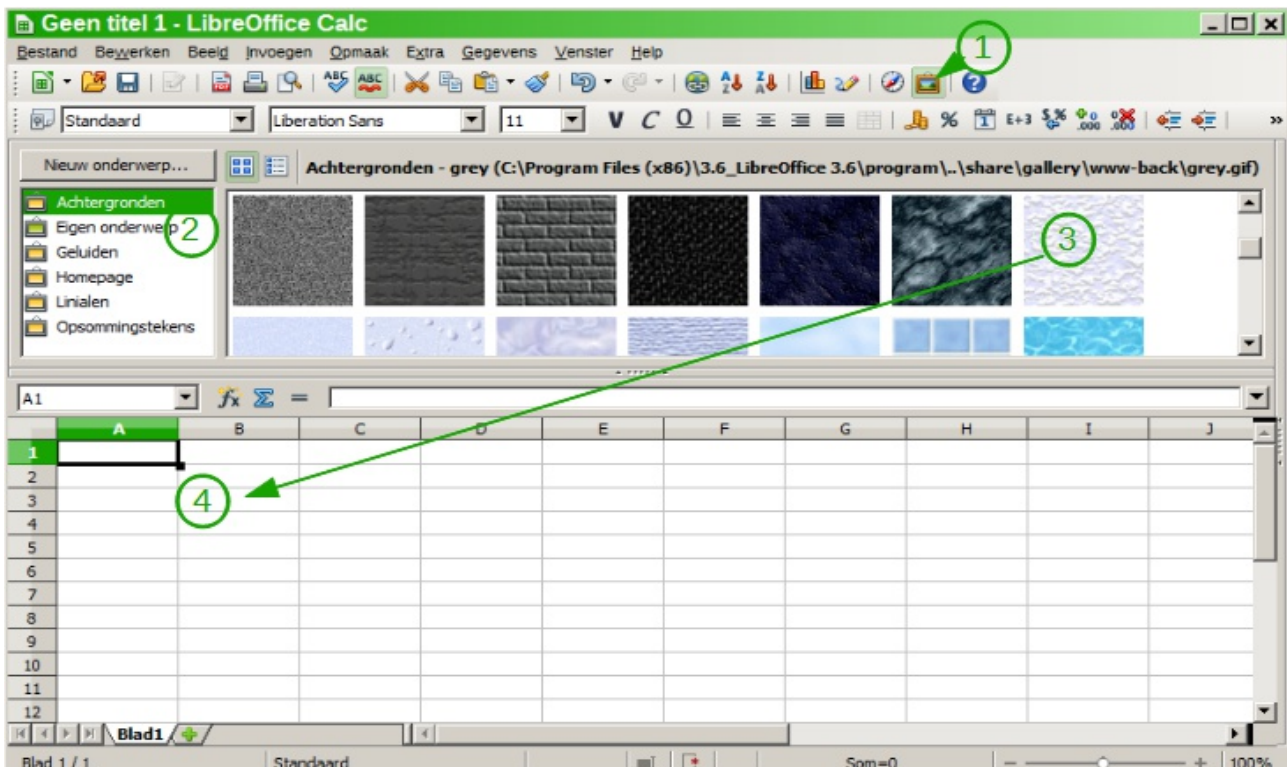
Geen titel 1 - LibreOffice Calc

Bestand Bewerken Beeld Invoegen Opmaak Extra Gegevens Venster Help

1

Standaard Liberation Sans 11 V C O

Nieuw onderwerp...

Achtergronden - grey (C:\Program Files (x86)\3.6_LibreOffice 3.6\program\..\share\gallery\www-back\grey.gif)

Achtergronden
Eigen onderwerp
Geluiden
Homepage
Linialen
Opsommingstekens

2

3

A1

| | A | B | C | D | E | F | G | H | I | J |
|---|---|---|---|---|---|---|---|---|---|---|
| 1 | | | | | | | | | | |
| 2 | | | | | | | | | | |
| 3 | | | | | | | | | | |
| 4 | | | | | | | | | | |
| 5 | | | | | | | | | | |
| 6 | | | | | | | | | | |
| 7 | | | | | | | | | | |
| 8 | | | | | | | | | | |
| 9 | | | | | | | | | | |
| 10 | | | | | | | | | | |
| 11 | | | | | | | | | | |
| 12 | | | | | | | | | | |

4

Blad1

Blad 1 / 1 Standaard Som=0 100%